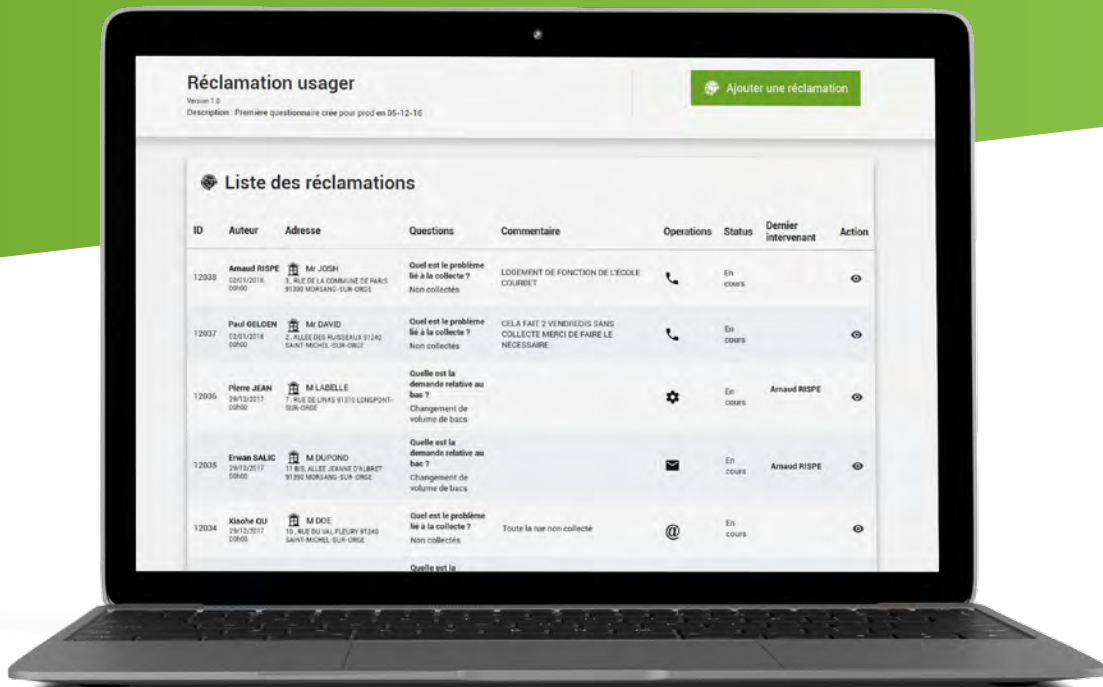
Réclamation usager
Version 1.0
Description : Première questionnaire crée pour prod en 05-12-16

Ajouter une réclamation

Liste des réclamations

| ID | Auteur | Adresse | Questions | Commentaire | Operations | Status | Dernier intervenant | Action |
|---|---|---|---|---|---|---|---|---|
| 12038 | Arnaud RISPE 02/01/2018 00h00 | Mr JOSH 3, RUE DE LA COMMUNE DE PARIS 91390 MORSANG-SUR-ORGE | Quel est le problème lié à la collecte ? Non collectés | LOGEMENT DE FONCTION DE L'ECOLE COURBET | | En cours | | |
| 12037 | Paul GELOEN 02/01/2018 00h00 | Mr DAVID 2, ALLEE DES RUISSEAUX 91240 SAINT-MICHEL-SUR-ORGE | Quel est le problème lié à la collecte ? Non collectés | CELA FAIT 2 VENDREDIS SANS COLLECTE MERCI DE FAIRE LE NECESSAIRE | | En cours | | |
| 12036 | Pierre JEAN 29/12/2017 00h00 | M LABELLE 7, RUE DE LINAS 91310 LONGPONT-SUR-ORGE | Quelle est la demande relative au bac ? Changement de volume de bacs | | | En cours | Arnaud RISPE | |
| 12035 | Erwan SALIC 29/12/2017 00h00 | M DUPOND 11 BIS, ALLEE JEANNE D'ALBRET 91390 MORSANG-SUR-ORGE | Quelle est la demande relative au bac ? Changement de volume de bacs | | | En cours | Arnaud RISPE | |
| 12034 | Xisohe QU 29/12/2017 00h00 | M DOE 10, RUE DU VAL FLEURY 91240 SAINT-MICHEL-SUR-ORGE | Quel est le problème lié à la collecte ? Non collectés | Toute la rue non collecté | @ | En cours | | |

Quelle est la